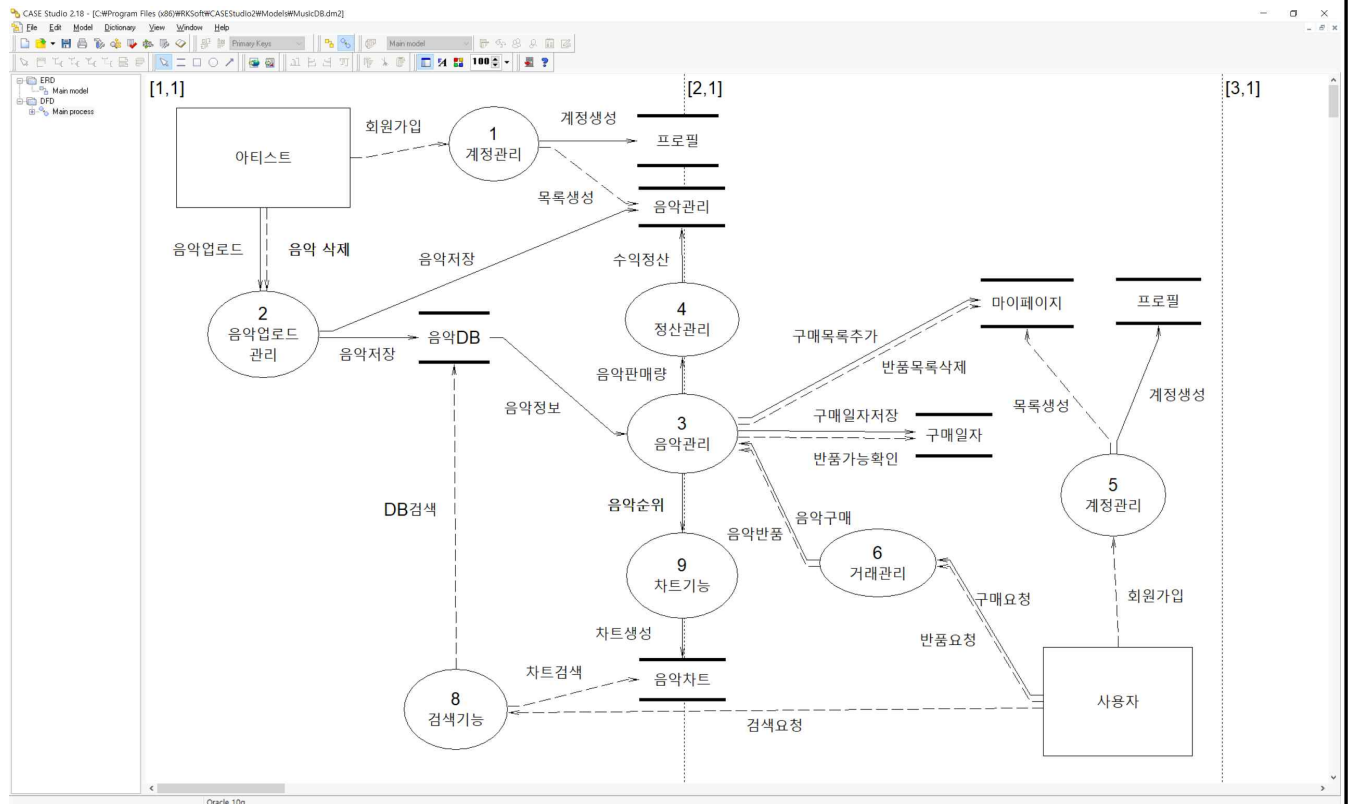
CASE Studio 2.18 - [C:₩Program Files (x86)₩RKSoft₩CASEStudio2₩Models₩MusicDB.dm2]

File Edit Model Dictionary View Window Help

Primary Keys Main model 100

ERD
Main model
DFD
Main process

[1,1] [2,1] [3,1]

아티스트

회원가입

1
계정관리

계정생성

프로필

목록생성

음악관리

음악업로드 음악 삭제

음악저장

수익정산

2
음악업로드
관리

음악저장

음악DB

4
정산관리

마이페이지

프로필

구매목록추가

반품목록삭제

음악판매량

음악정보

3
음악관리

구매일자저장

구매일자

반품가능확인

목록생성

계정생성

5
계정관리

DB검색

음악순위

음악구매

음악반품

9
차트기능

6
거래관리

구매요청

회원가입

반품요청

차트생성

차트검색

음악차트

8
검색기능

사용자

검색요청

Oracle 10g